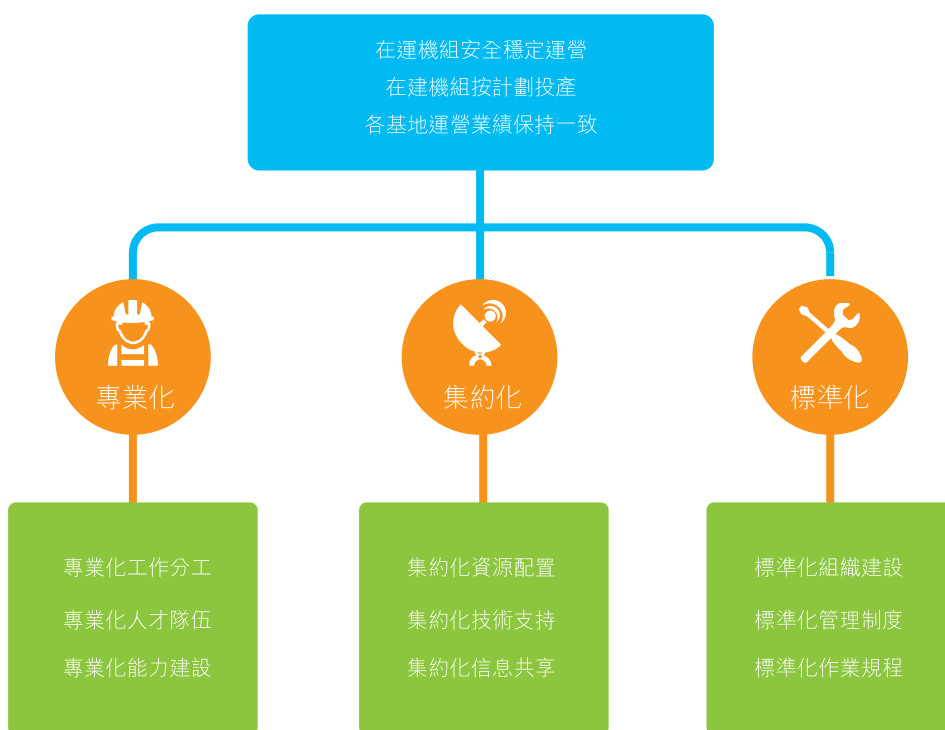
在運機組安全穩定運營
在建機組按計劃投產
各基地運營業績保持一致

專業化

集約化

標準化

專業化工作分工
專業化人才隊伍
專業化能力建設

集約化資源配置
集約化技術支持
集約化信息共享

標準化組織建設
標準化管理制度
標準化作業規程